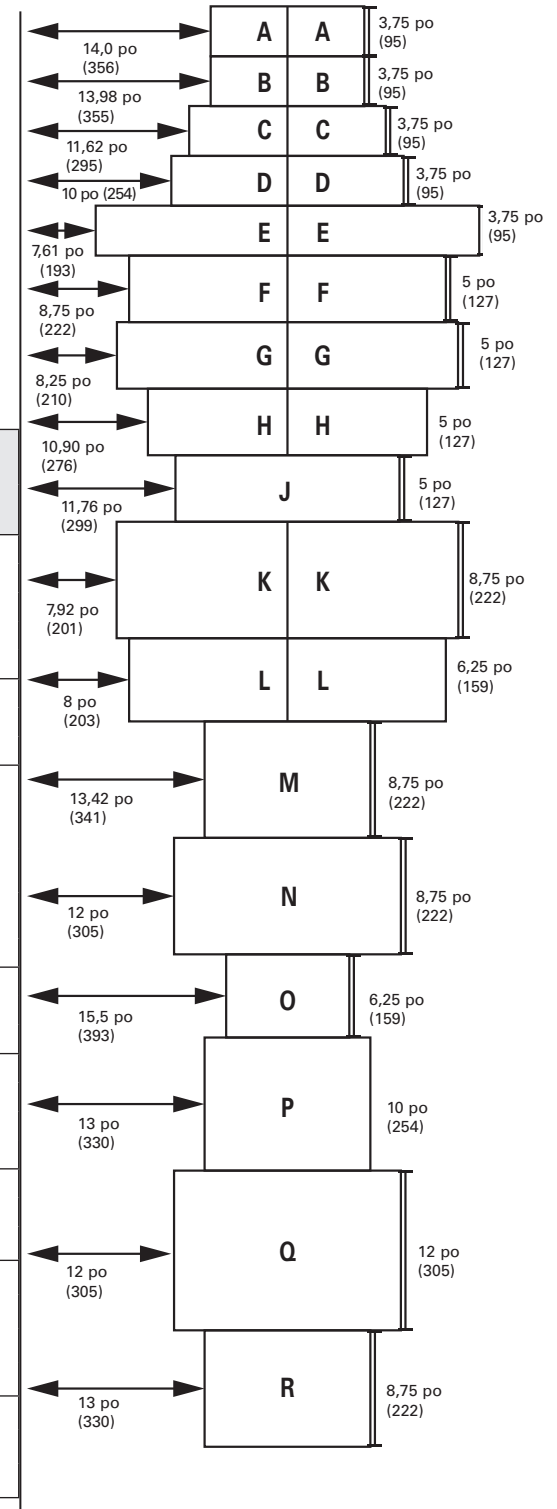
A A 3,75 po (95)
14,0 po (356)
B B 3,75 po (95)
13,98 po (355)
C C 3,75 po (95)
11,62 po (295)
D D 3,75 po (95)
10 po (254)
E E 3,75 po (95)
7,61 po (193)
F F 5 po (127)
8,75 po (222)
G G 5 po (127)
8,25 po (210)
H H 5 po (127)
10,90 po (276)
J 5 po (127)
11,76 po (299)
K K 8,75 po (222)
7,92 po (201)
L L 6,25 po (159)
8 po (203)
M 8,75 po (222)
13,42 po (341)
N 8,75 po (222)
12 po (305)
O 6,25 po (159)
15,5 po (393)
P 10 po (254)
13 po (330)
Q 12 po (305)
12 po (305)
R 8,75 po (222)
13 po (330)